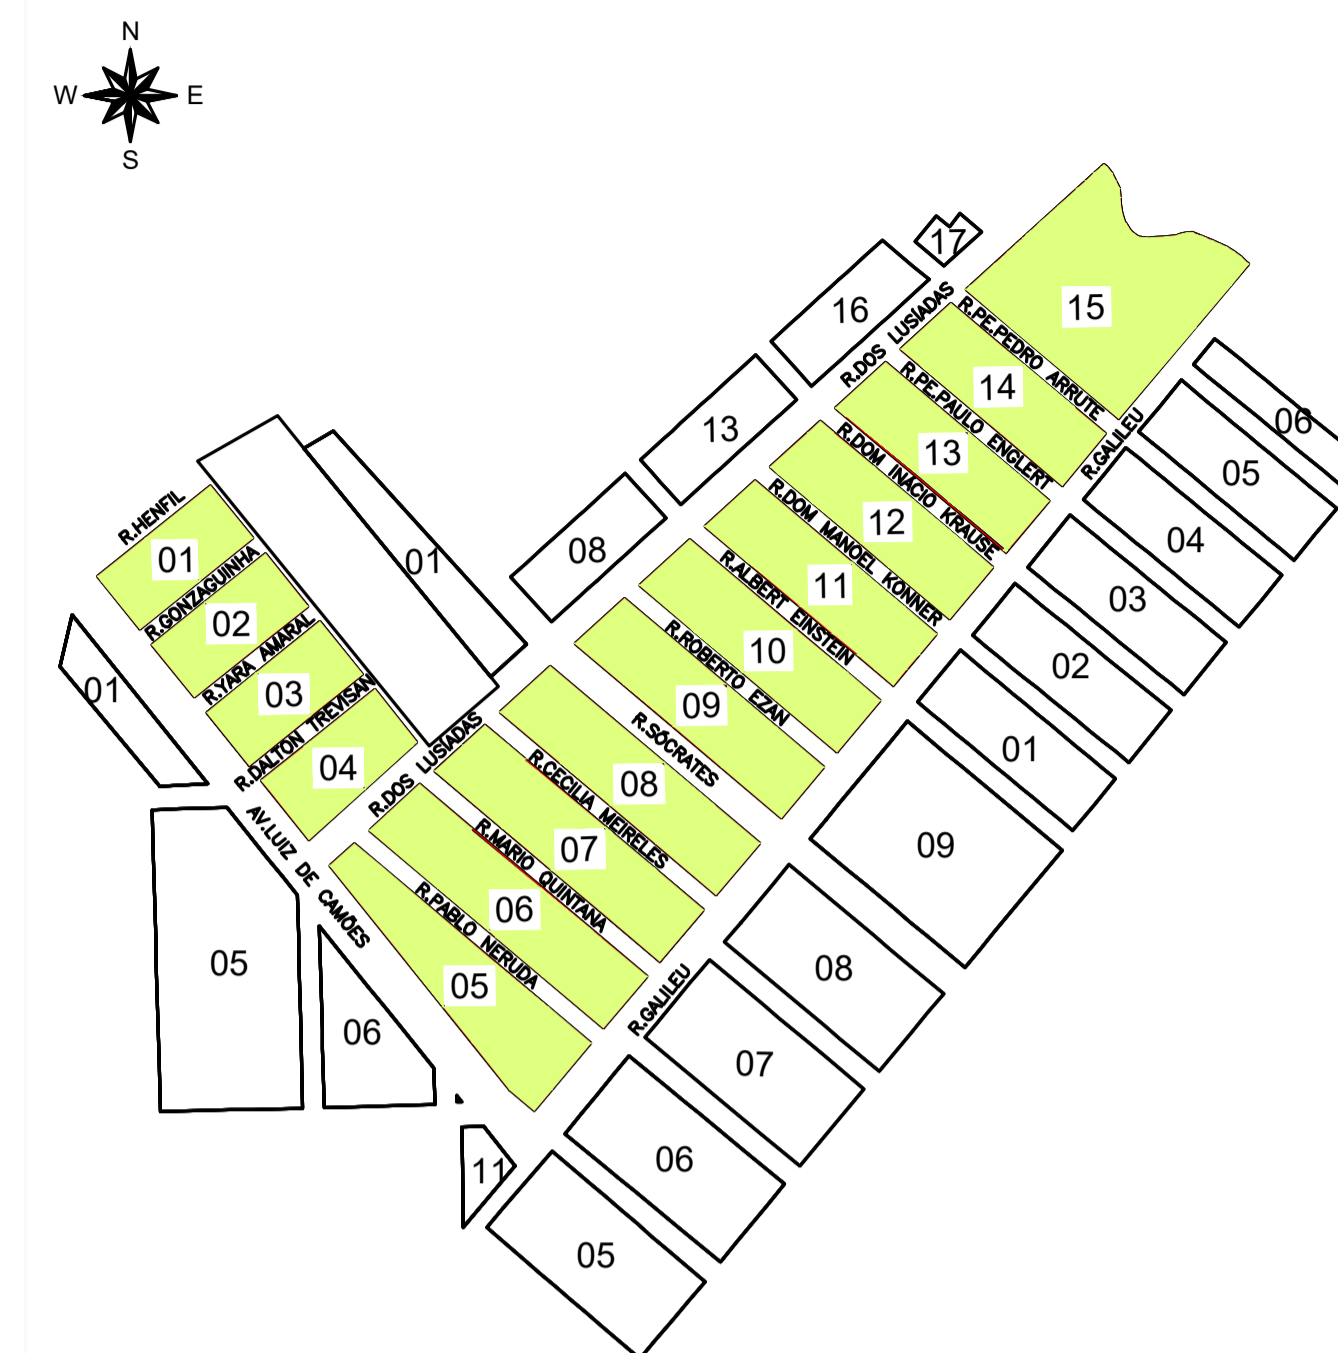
N
W
E
S

17
15
16
R.DOS LUSIADAS
R.PE.PEDRO ARRUTE
14
13
R.PE.PAULO ENGLERT
R.GALILEU
06
05
13
R.DOM INACIO KRAUSE
12
04
R.DOM MANOEL KONNER
11
03
08
R.ALBERT EINSTEIN
10
02
R.HENFIL
01
01
R.GONZAGUINHA
02
R.ROBERTO EZAN
09
01
R.YARA AMARAL
03
01
R.SÓCRATES
08
R.DALTON TREVISAN
04
R.DOS LUSIADAS
R.CECILIA MEIRELES
07
09
AV.LUIZ DE CAMÕES
R.MARIO QUINTANA
06
R.PABLO NERUDA
05
08
05
06
R.GALILEU
07
06
11
05